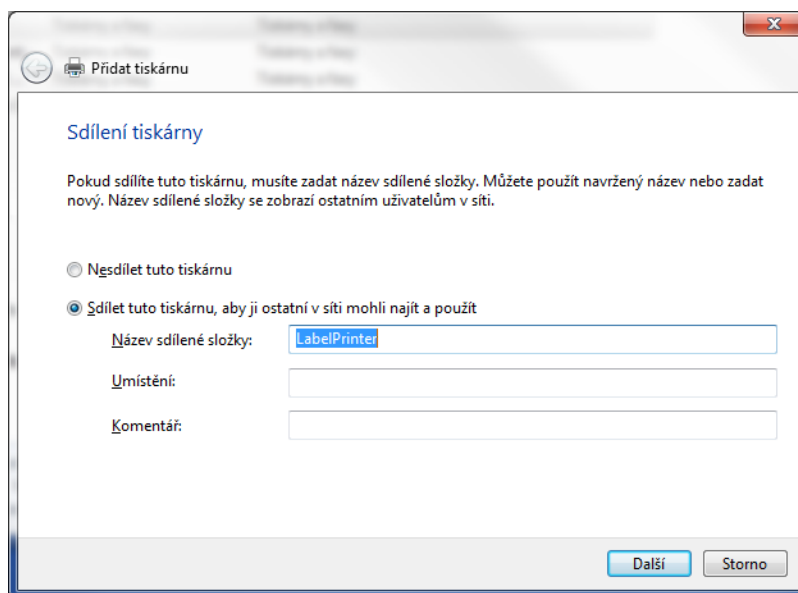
Přidat tiskárnu

Sdílení tiskárny

Pokud sdílíte tuto tiskárnu, musíte zadat název sdílené složky. Můžete použít navržený název nebo zadat nový. Název sdílené složky se zobrazí ostatním uživatelům v síti.

Nesdílet tuto tiskárnu

Sdílet tuto tiskárnu, aby ji ostatní v síti mohli najít a použít

Název sdílené složky: LabelPrinter

Umístění:

Komentář:

Další Storno